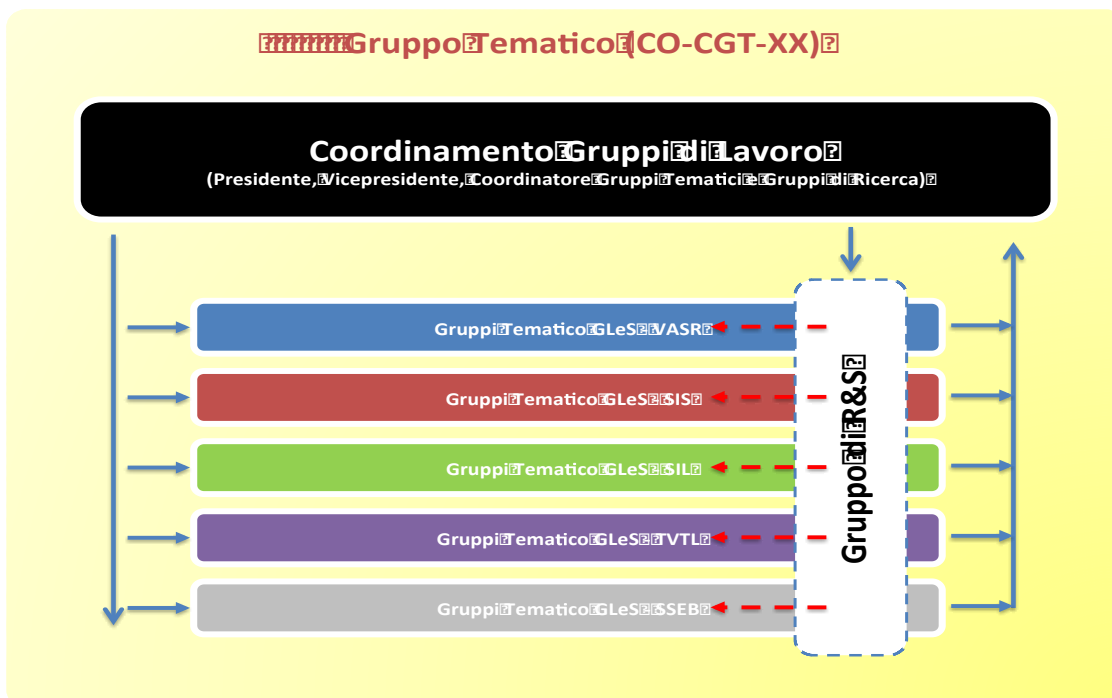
Gruppo Tematico (CO-CGT-XX)

Coordinamento Gruppi di Lavoro
(Presidente, Vicepresidente, Coordinatore Gruppi Tematici e Gruppi di Ricerca)

Gruppi Tematico GLeS VASR

Gruppi Tematico GLeS SIS

Gruppi Tematico GLeS SIL

Gruppi Tematico GLeS TVTL

Gruppi Tematico GLeS SSEB

Gruppo di R&S